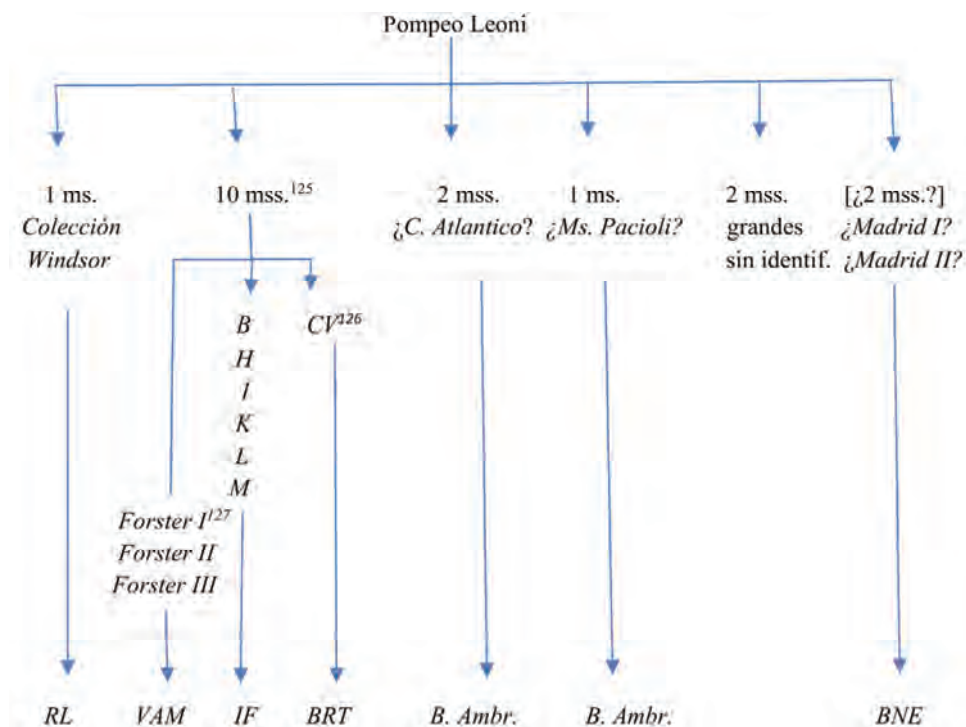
Pompeo Leoni

1 ms.
Colección Windsor

10 mss.$^{125}$

B
H
I
K
L
M

$CV^{126}$

Forster I$^{127}$
Forster II
Forster III

2 mss.
¿C. Atlantico?

1 ms.
¿Ms. Pacioli?

2 mss.
grandes
sin identif.

[¿2 mss.?]
¿Madrid I?
¿Madrid II?

RL VAM IF BRT B. Ambr. B. Ambr. BNE